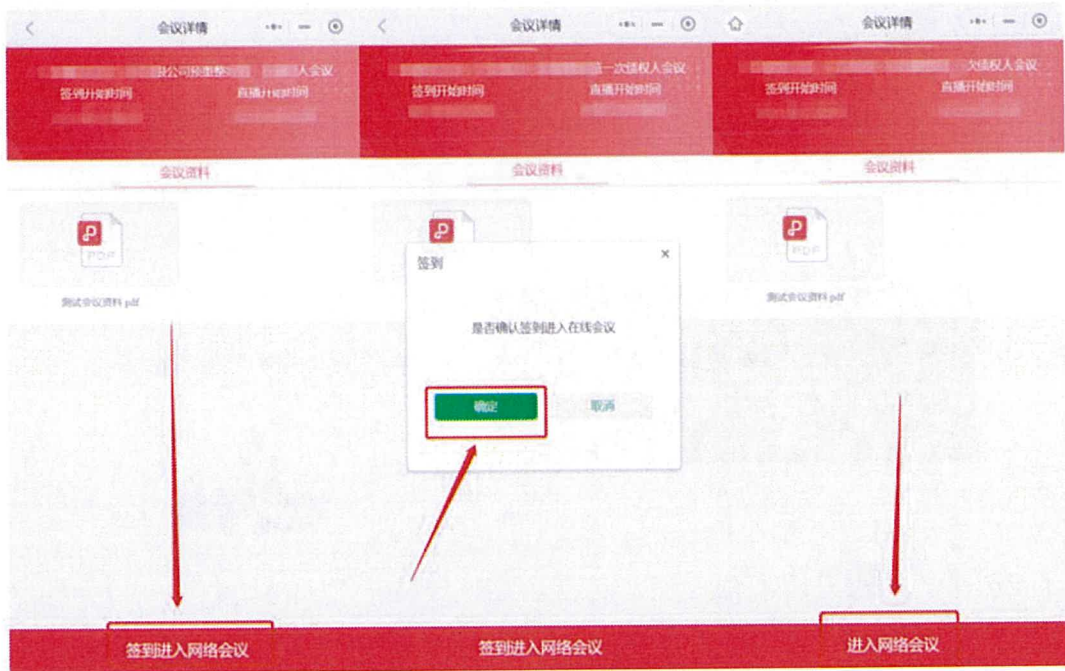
会议详情

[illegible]司预重整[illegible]人会议
签到开始时间 直播开始时间

会议资料

PDF
测试会议资料.pdf

签到进入网络会议

会议详情

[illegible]一次债权人会议
签到开始时间 直播开始时间

会议资料

签到 ×
是否确认签到进入在线会议
确定 取消

签到进入网络会议

会议详情

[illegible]次债权人会议
签到开始时间 直播开始时间

会议资料

PDF
测试会议资料.pdf

进入网络会议